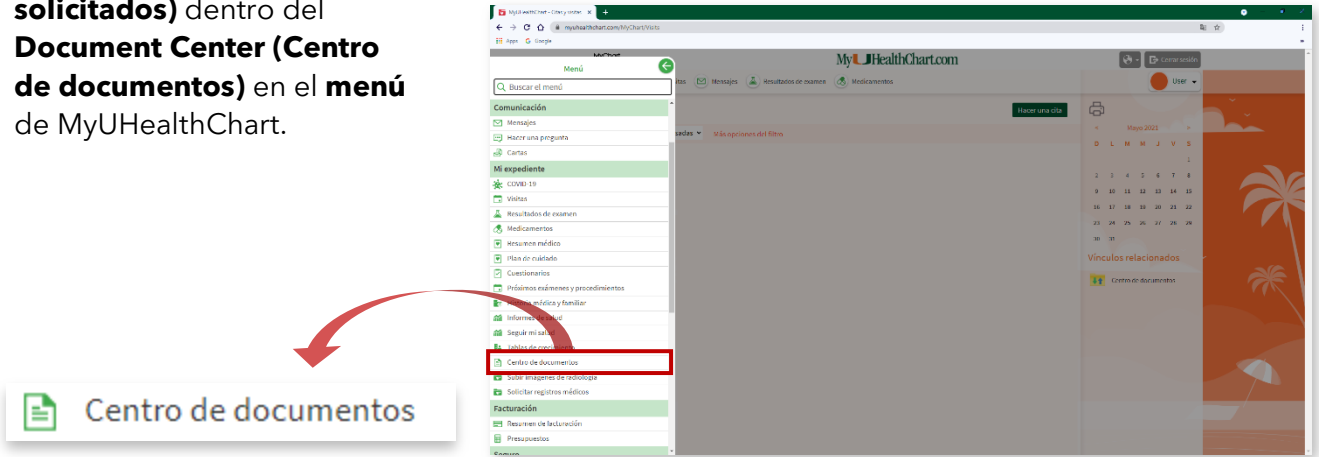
**solicitados)** dentro del **Document Center (Centro de documentos)** en el **menú** de MyUHealthChart.

Centro de documentos

MyUHealthChart - Citas y visitas ×
myuhealthchart.com/MyChart/Visits
Apps Google

MyChart
Menú
Buscar el menú
Comunicación
Mensajes
Hacer una pregunta
Cartas
Mi expediente
COVID 19
Visitas
Resultados de examen
Medicamentos
Resumen médico
Plan de cuidado
Cuestionarios
Próximos exámenes y procedimientos
Historia médica y familiar
Informes de salud
Seguir mi salud
Tablas de crecimiento
Centro de documentos
Subir imágenes de radiología
Solicitar registros médicos
Facturación
Resumen de facturación
Presupuestos
Seguro

MyUHealthChart.com
Cerrar sesión
User
citas Mensajes Resultados de examen Medicamentos
Hacer una cita
Más opciones del filtro
Mayo 2021
D L M M J V S
1
2 3 4 5 6 7 8
9 10 11 12 13 14 15
16 17 18 19 20 21 22
23 24 25 26 27 28 29
30 31
Vínculos relacionados
Centro de documentos